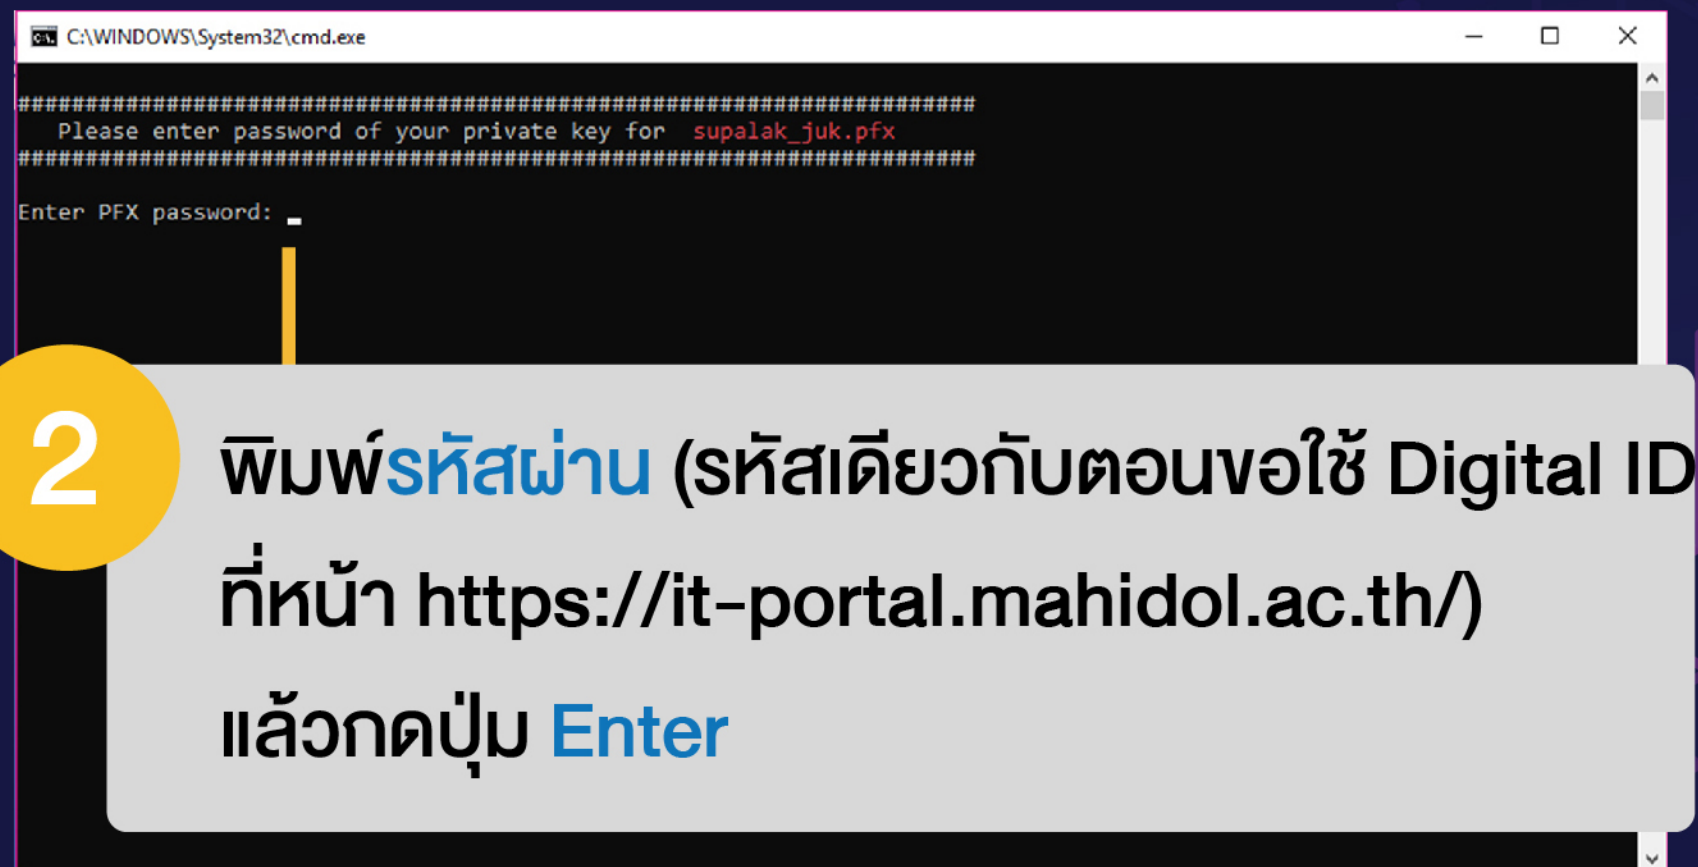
C:\WINDOWS\System32\cmd.exe

########################################################################
Please enter password of your private key for supalak_juk.pfx
########################################################################

Enter PFX password: _

2

พิมพ์รหัสผ่าน (รหัสเดียวกับตอนขอใช้ Digital ID ที่หน้า https://it-portal.mahidol.ac.th/) แล้วกดปุ่ม Enter